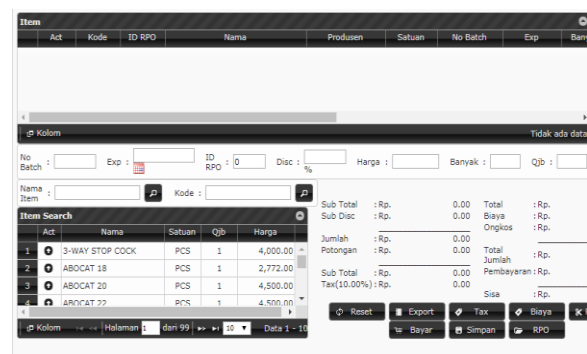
Item

| Act | Kode | ID RPO | Nama | Produsen | Satuan | No Batch | Exp | Banv |
|---|---|---|---|---|---|---|---|---|

Kolom
Tidak ada data

No Batch : Exp : ID RPO : 0 Disc : % Harga : Banyak : Qjb :

Nama Item : Kode :

Item Search

| | Act | Nama | Satuan | Qjb | Harga |
|---|---|---|---|---|---|
| 1 | | 3-WAY STOP COCK | PCS | 1 | 4,000.00 |
| 2 | | ABOCAT 18 | PCS | 1 | 2,772.00 |
| 3 | | ABOCAT 20 | PCS | 1 | 4,500.00 |
| 4 | | ABOCAT 22 | PCS | 1 | 4,500.00 |

Kolom Halaman 1 dari 99 10 Data 1 - 10

Sub Total : Rp. 0.00
Sub Disc : Rp. 0.00
Jumlah : Rp. 0.00
Potongan : Rp. 0.00
Sub Total : Rp. 0.00
Tax(10.00%) : Rp. 0.00

Total : Rp.
Biaya Ongkos : Rp.
Total Jumlah : Rp.
Pembayaran : Rp.
Sisa : Rp.

Reset Export Tax Biaya
Bayar Simpan RPO